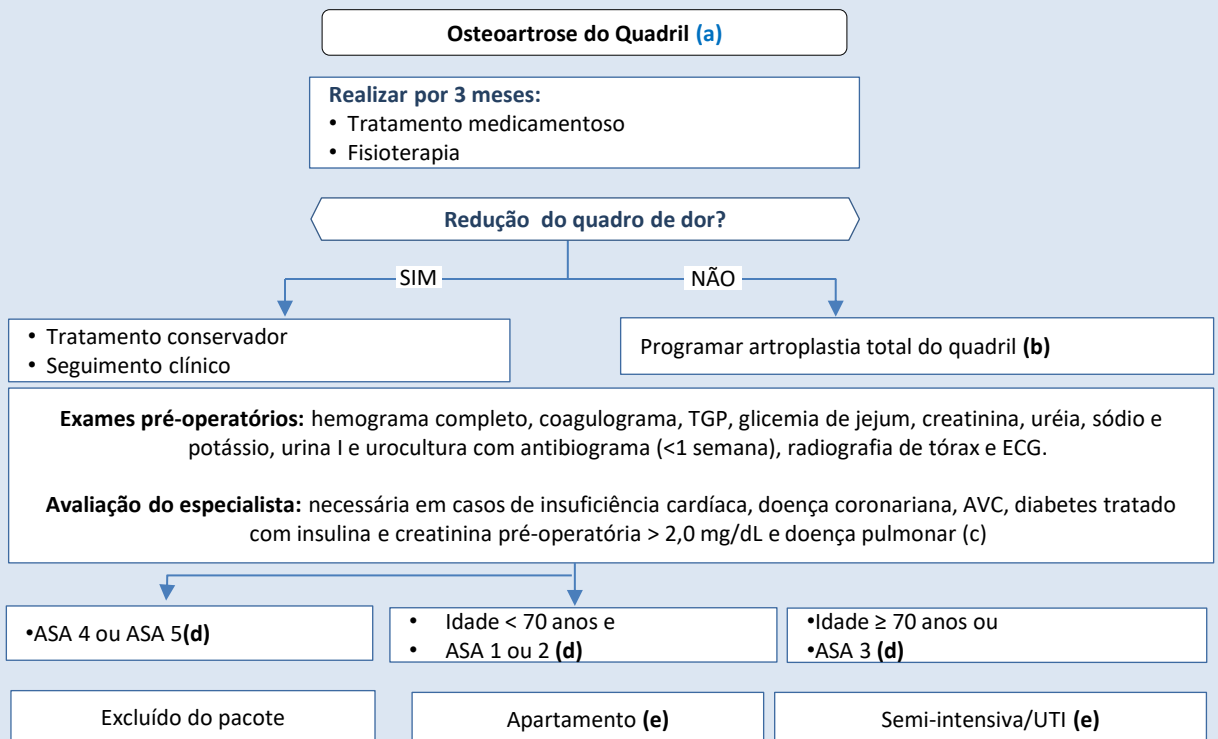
Osteoartrose do Quadril (a)

Realizar por 3 meses:
• Tratamento medicamentoso
• Fisioterapia

Redução do quadro de dor?

SIM

NÃO

• Tratamento conservador
• Seguimento clínico

Programar artroplastia total do quadril (b)

Exames pré-operatórios: hemograma completo, coagulograma, TGP, glicemia de jejum, creatinina, uréia, sódio e potássio, urina I e urocultura com antibiograma (<1 semana), radiografia de tórax e ECG.

Avaliação do especialista: necessária em casos de insuficiência cardíaca, doença coronariana, AVC, diabetes tratado com insulina e creatinina pré-operatória > 2,0 mg/dL e doença pulmonar (c)

•ASA 4 ou ASA 5(d)

• Idade < 70 anos e
• ASA 1 ou 2 (d)

•Idade ≥ 70 anos ou
•ASA 3 (d)

Excluído do pacote

Apartamento (e)

Semi-intensiva/UTI (e)